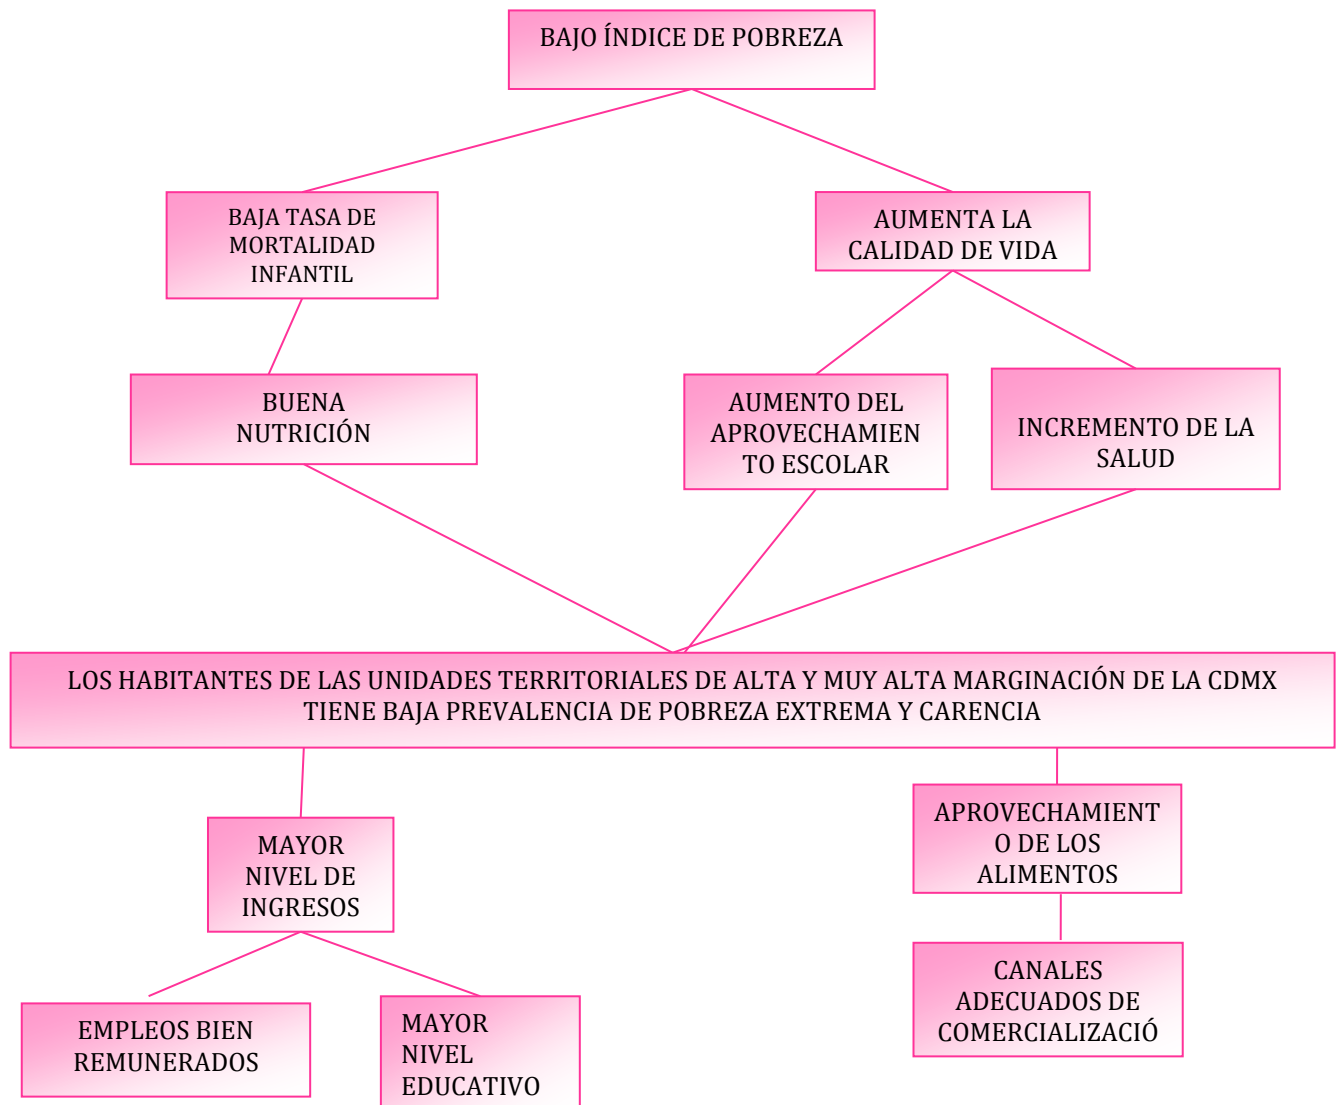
BAJO ÍNDICE DE POBREZA

BAJA TASA DE MORTALIDAD INFANTIL

AUMENTA LA CALIDAD DE VIDA

BUENA NUTRICIÓN

AUMENTO DEL APROVECHAMIENTO ESCOLAR

INCREMENTO DE LA SALUD

LOS HABITANTES DE LAS UNIDADES TERRITORIALES DE ALTA Y MUY ALTA MARGINACIÓN DE LA CDMX TIENE BAJA PREVALENCIA DE POBREZA EXTREMA Y CARENCIA

MAYOR NIVEL DE INGRESOS

APROVECHAMIENTO DE LOS ALIMENTOS

EMPLEOS BIEN REMUNERADOS

MAYOR NIVEL EDUCATIVO

CANALES ADECUADOS DE COMERCIALIZACIÓ